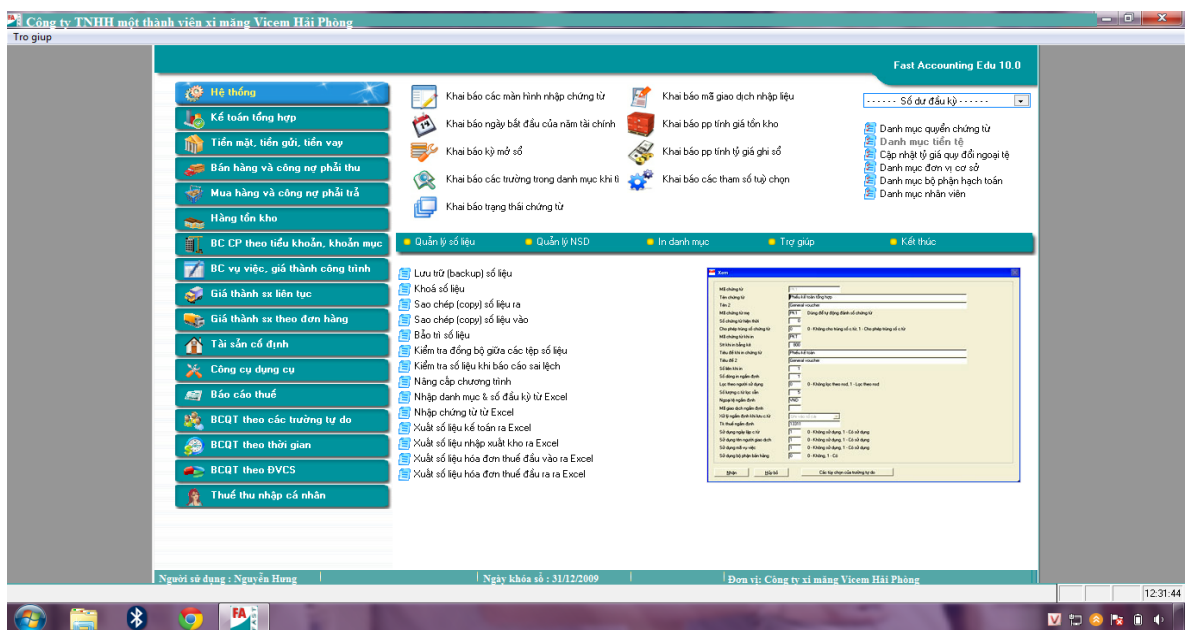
Công ty TNHH một thành viên xi măng Vicem Hải Phòng
Tro giup

Fast Accounting Edu 10.0

Hệ thống
Kế toán tổng hợp
Tiền mặt, tiền gửi, tiền vay
Bán hàng và công nợ phải thu
Mua hàng và công nợ phải trả
Hàng tồn kho
BC CP theo tiểu khoản, khoản mục
BC vụ việc, giá thành công trình
Giá thành sx liên tục
Giá thành sx theo đơn hàng
Tài sản cố định
Công cụ dụng cụ
Báo cáo thuế
BCQT theo các trường tự do
BCQT theo thời gian
BCQT theo ĐVCS
Thuế thu nhập cá nhân

Khai báo các màn hình nhập chứng từ
Khai báo mã giao dịch nhập liệu
Khai báo ngày bắt đầu của năm tài chính
Khai báo pp tính giá tồn kho
Khai báo kỳ mở sổ
Khai báo pp tính tỷ giá ghi sổ
Khai báo các trường trong danh mục khi ti
Khai báo các tham số tuỳ chọn
Khai báo trạng thái chứng từ

------ Số dư đầu kỳ ------
Danh mục quyển chứng từ
Danh mục tiền tệ
Cập nhật tỷ giá quy đổi ngoại tệ
Danh mục đơn vị cơ sở
Danh mục bộ phận hạch toán
Danh mục nhân viên

Quản lý số liệu
Quản lý NSD
In danh mục
Trợ giúp
Kết thúc

Lưu trữ (backup) số liệu
Khoá số liệu
Sao chép (copy) số liệu ra
Sao chép (copy) số liệu vào
Bảo trì số liệu
Kiểm tra đồng bộ giữa các tệp số liệu
Kiểm tra số liệu khi báo cáo sai lệch
Nâng cấp chương trình
Nhập danh mục & số đầu kỳ từ Excel
Nhập chứng từ từ Excel
Xuất số liệu kế toán ra Excel
Xuất số liệu nhập xuất kho ra Excel
Xuất số liệu hóa đơn thuế đầu vào ra Excel
Xuất số liệu hóa đơn thuế đầu ra ra Excel

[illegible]

Người sử dụng : Nguyễn Hưng
Ngày khóa sổ : 31/12/2009
Đơn vị: Công ty xi măng Vicem Hải Phòng
12:31:44